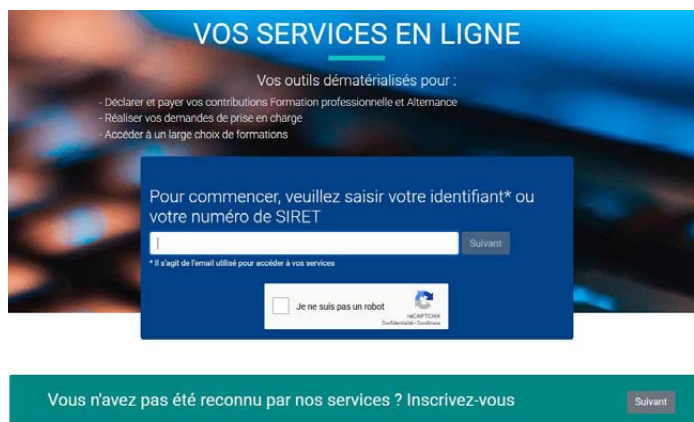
VOS SERVICES EN LIGNE

Vos outils dématérialisés pour :

- Déclarer et payer vos contributions Formation professionnelle et Alternance
- Réaliser vos demandes de prise en charge
- Accéder à un large choix de formations

Pour commencer, veuillez saisir votre identifiant* ou votre numéro de SIRET

Suivant

* Il s'agit de l'email utilisé pour accéder à vos services

Je ne suis pas un robot

reCAPTCHA
Confidentialité - Conditions

Vous n'avez pas été reconnu par nos services ? Inscrivez-vous

Suivant